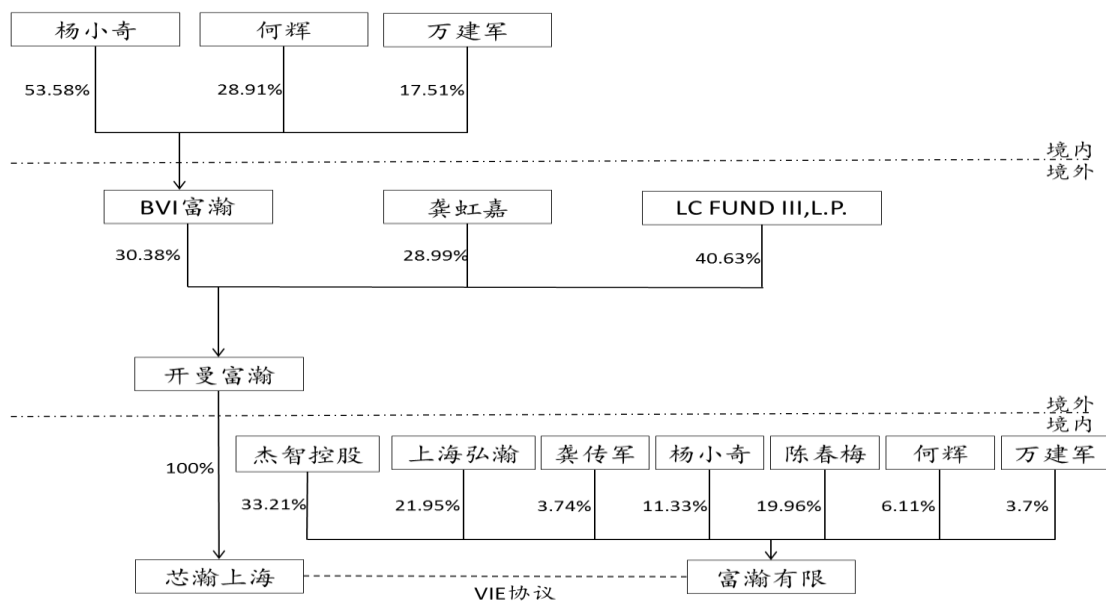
杨小奇
何辉
万建军

53.58%
28.91%
17.51%

境内
境外

BVI富瀚
龚虹嘉
LC FUND III,L.P.

30.38%
28.99%
40.63%

开曼富瀚

境外
境内

100%

杰智控股
上海弘瀚
龚传军
杨小奇
陈春梅
何辉
万建军

33.21%
21.95%
3.74%
11.33%
19.96%
6.11%
3.7%

芯瀚上海
富瀚有限
VIE协议